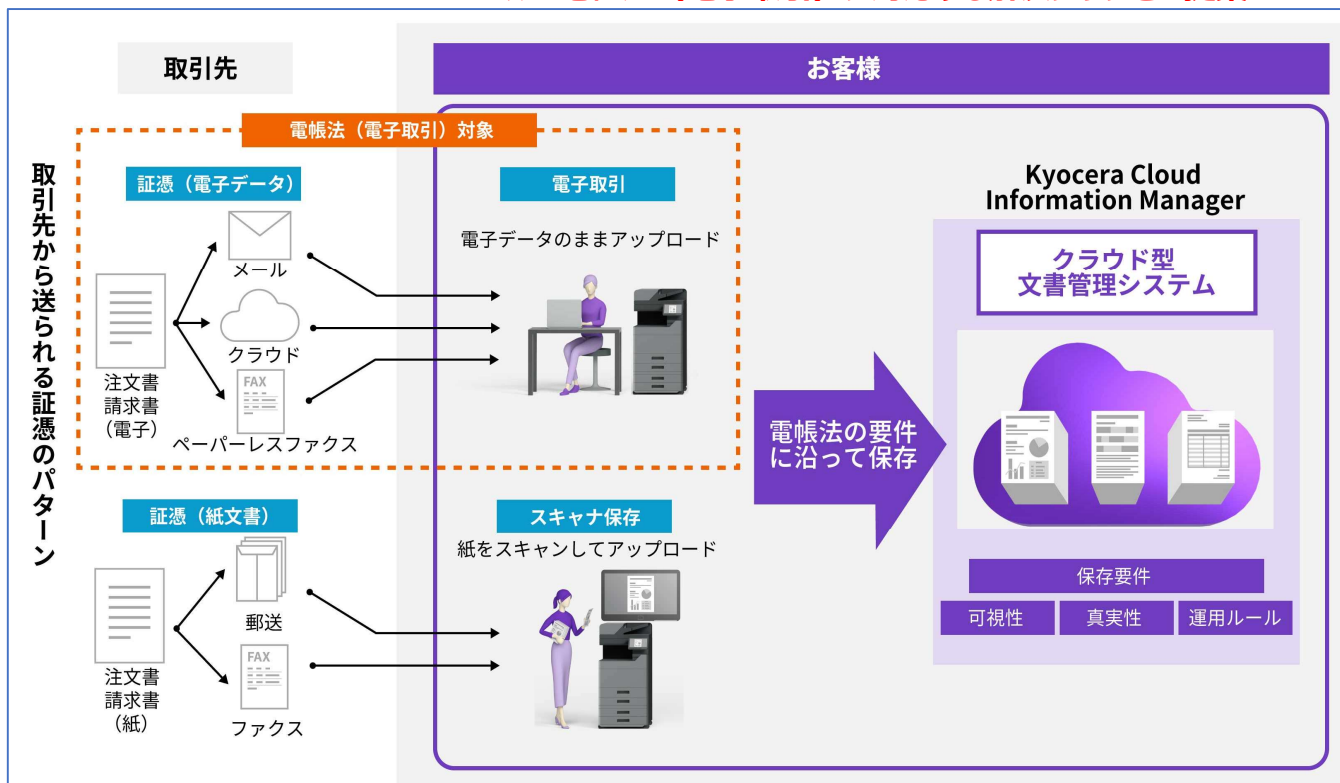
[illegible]

取引先

お客様

取引先から送られる証憑のパターン

電帳法（電子取引）対象

証憑（電子データ）

メール

クラウド

FAX

注文書
請求書
（電子）

ペーパーレスファクス

電子取引

電子データのままアップロード

Kyocera Cloud Information Manager

クラウド型
文書管理システム

電帳法の要件に沿って保存

証憑（紙文書）

郵送

FAX

注文書
請求書
（紙）

ファクス

スキャナ保存

紙をスキャンしてアップロード

保存要件

| 可視性 | 真実性 | 運用ルール |
|---|---|---|